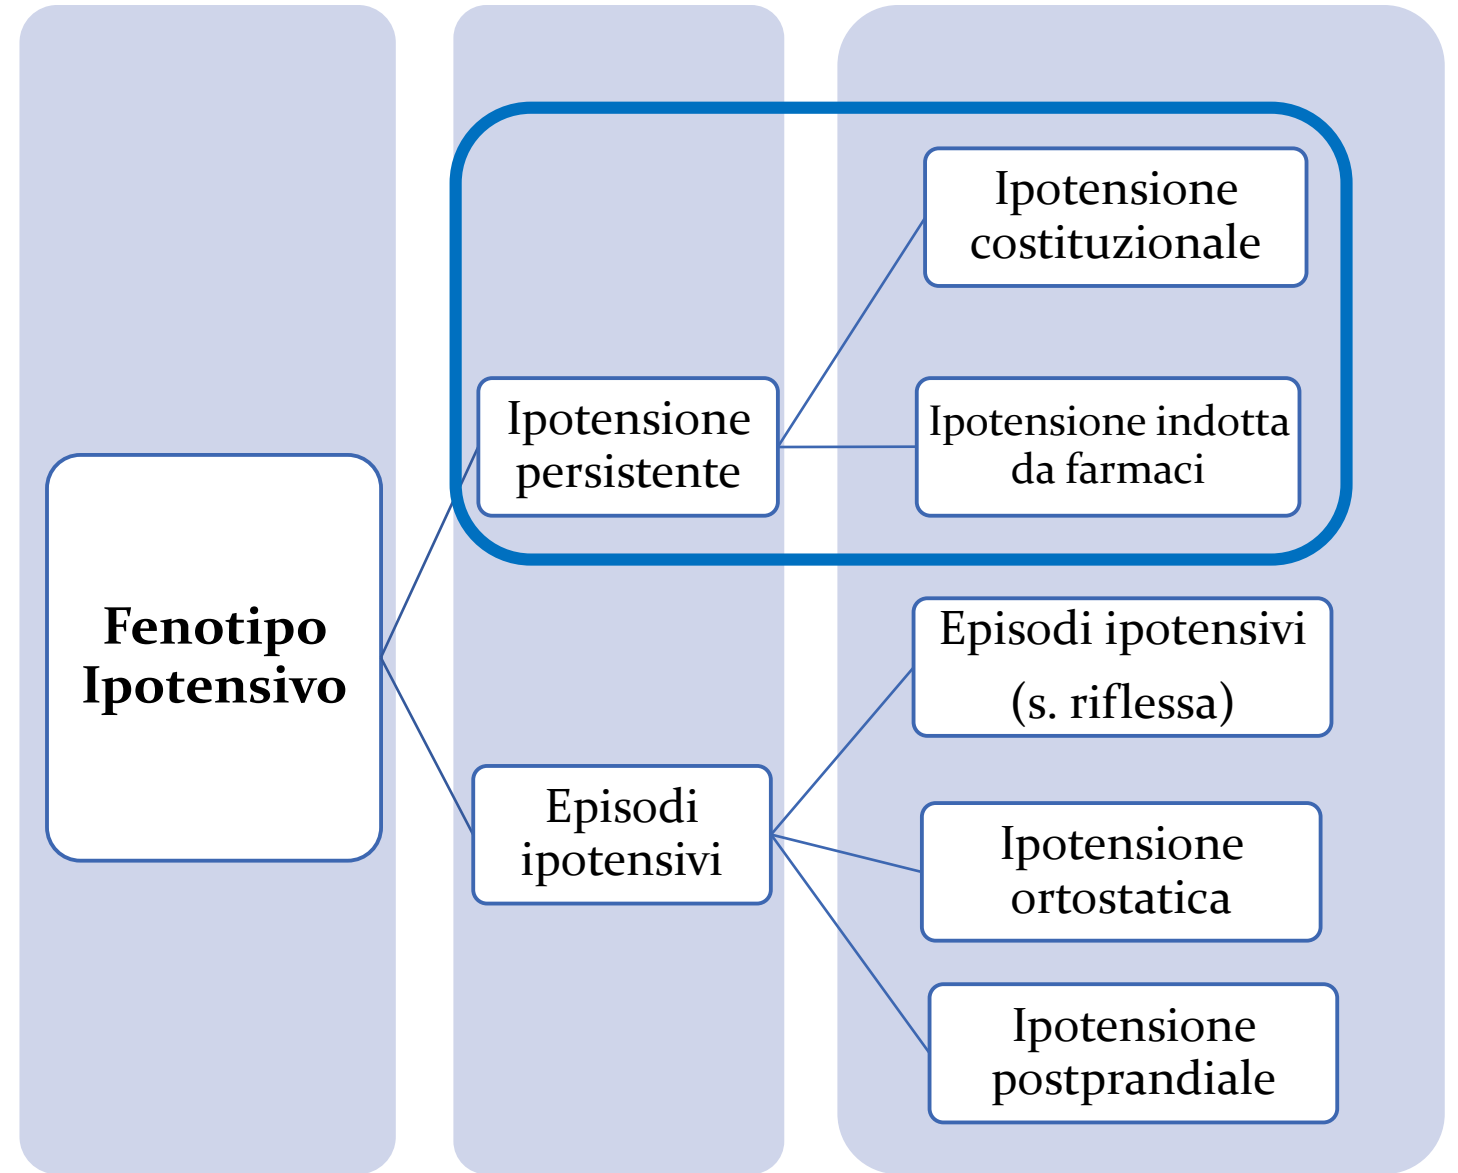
Fenotipo Ipotensivo

Ipotensione persistente

Episodi ipotensivi

Ipotensione costituzionale

Ipotensione indotta da farmaci

Episodi ipotensivi (s. riflessa)

Ipotensione ortostatica

Ipotensione postprandiale